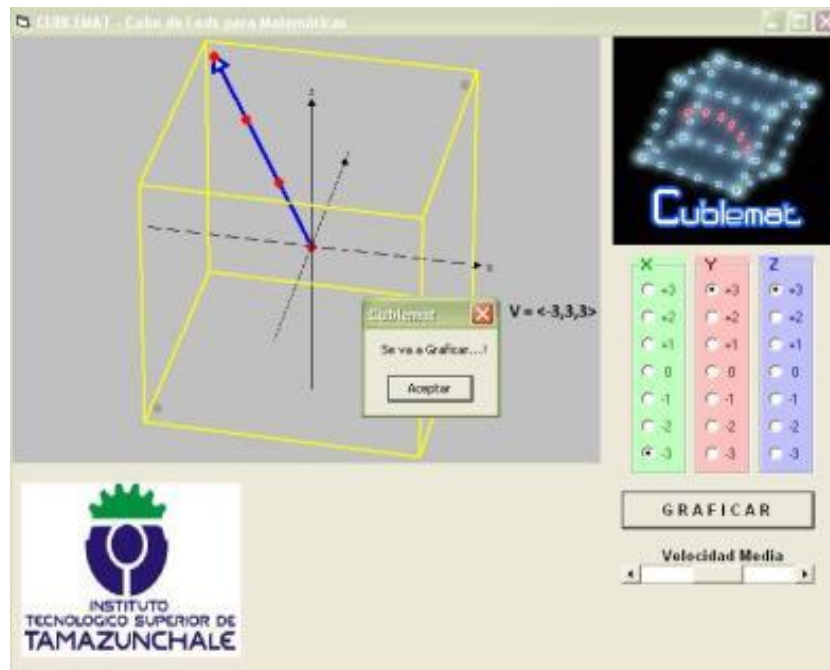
CUBLEMAT - Cubo de Leds para Matemáticas

z

x

Cublemat

Se va a Graficar....!

Aceptar

V = <-3,3,3>

Cublemat

| X | Y | Z |
|---|---|---|
| +3 | +3 | +3 |
| +2 | +2 | +2 |
| +1 | +1 | +1 |
| 0 | 0 | 0 |
| -1 | -1 | -1 |
| -2 | -2 | -2 |
| -3 | -3 | -3 |

GRAFICAR

Velocidad Media

INSTITUTO TECNOLOGICO SUPERIOR DE TAMAZUNCHALE